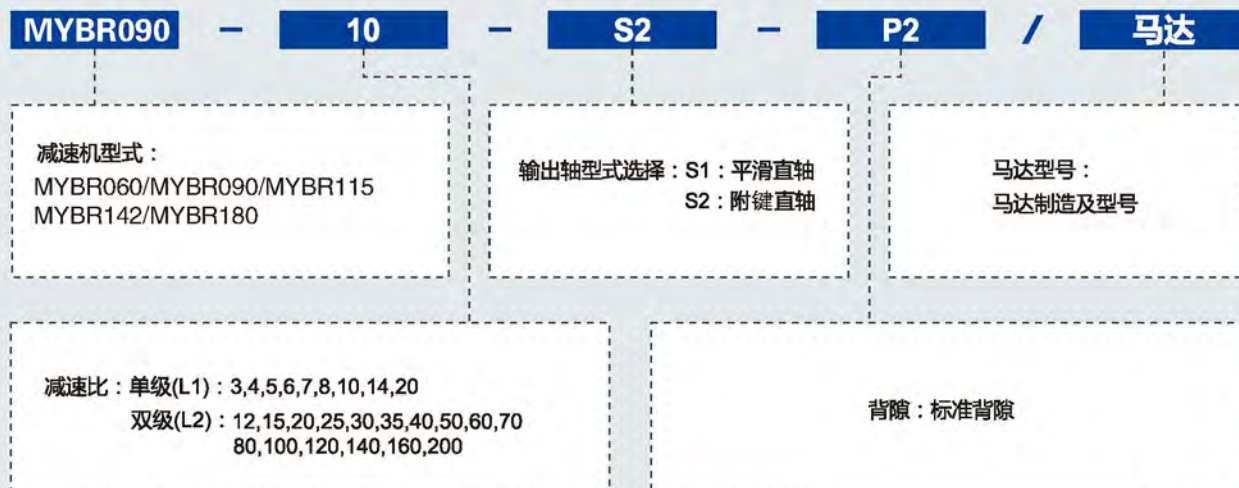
MYBR090 – 10 – S2 – P2 / 马达

减速机型式：
MYBR060/MYBR090/MYBR115
MYBR142/MYBR180

输出轴型式选择：S1：平滑直轴
S2：附键直轴

马达型号：
马达制造及型号

减速比：单级(L1)：3,4,5,6,7,8,10,14,20
双级(L2)：12,15,20,25,30,35,40,50,60,70
80,100,120,140,160,200

背隙：标准背隙